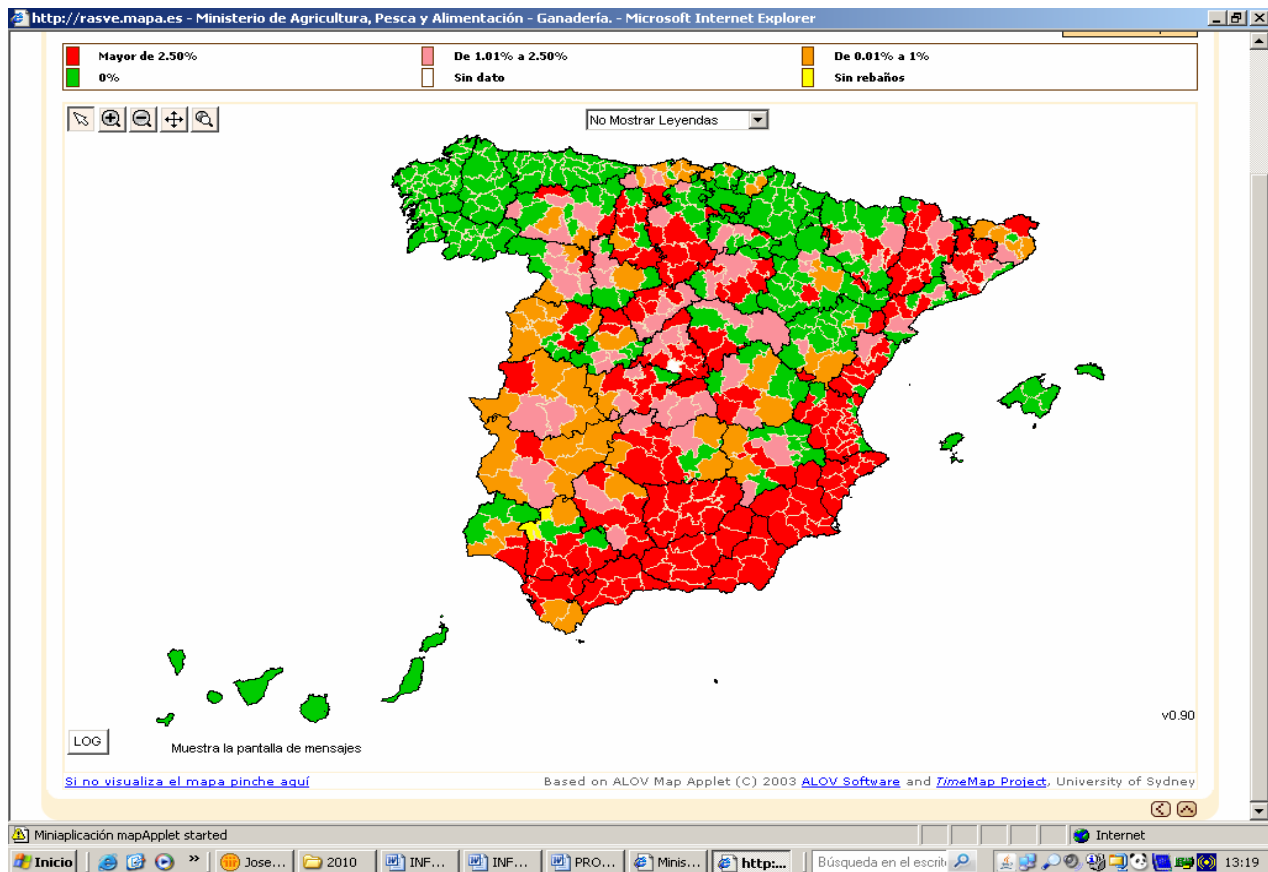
http://rasve.mapa.es - Ministerio de Agricultura, Pesca y Alimentación - Ganadería. - Microsoft Internet Explorer

| | | |
|---|---|---|
| Mayor de 2.50% | De 1.01% a 2.50% | De 0.01% a 1% |
| 0% | Sin dato | Sin rebaños |

No Mostrar Leyendas

v0.90

LOG

Muestra la pantalla de mensajes

Si no visualiza el mapa pinche aquí

Based on ALOV Map Applet (C) 2003 ALOV Software and TimeMap Project, University of Sydney

Miniaplicación mapApplet started

Internet

Inicio Jose... 2010 INF... INF... PRO... Minis... http:... Búsqueda en el escrit 13:19